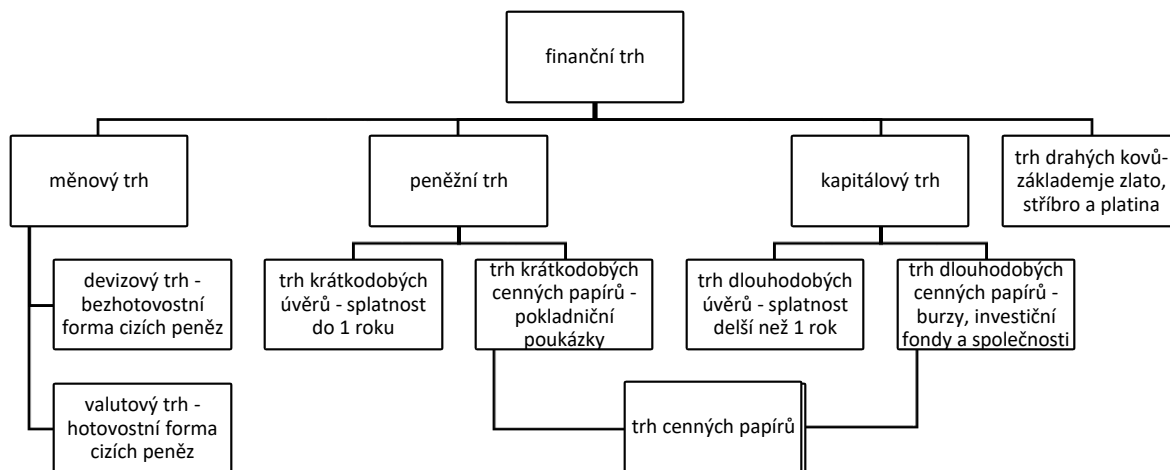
finanční trh

měnový trh

devizový trh - bezhotovostní forma cizích peněz

valutový trh - hotovostní forma cizích peněz

peněžní trh

trh krátkodobých úvěrů - splatnost do 1 roku

trh krátkodobých cenných papírů - pokladniční poukázky

kapitálový trh

trh dlouhodobých úvěrů - splatnost delší než 1 rok

trh dlouhodobých cenných papírů - burzy, investiční fondy a společnosti

trh drahých kovů- základemje zlato, stříbro a platina

trh cenných papírů